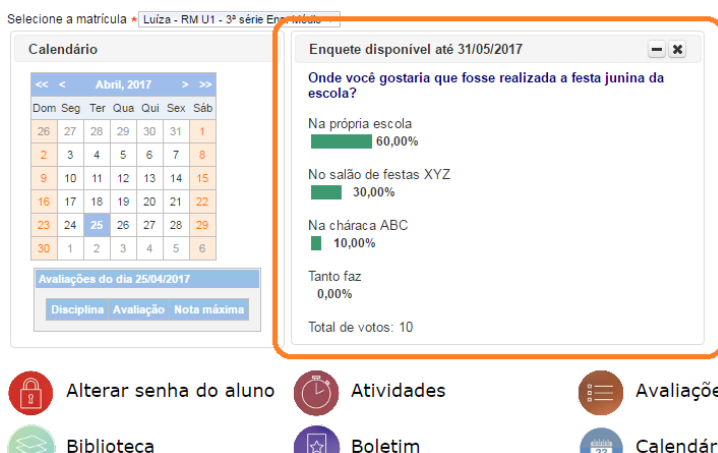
Selecione a matrícula * Luíza - RM U1 - 3ª série Ens. Médio

Calendário

<< < Abril, 2017 > >>

| Dom | Seg | Ter | Qua | Qui | Sex | Sáb |
|---|---|---|---|---|---|---|
| 26 | 27 | 28 | 29 | 30 | 31 | 1 |
| 2 | 3 | 4 | 5 | 6 | 7 | 8 |
| 9 | 10 | 11 | 12 | 13 | 14 | 15 |
| 16 | 17 | 18 | 19 | 20 | 21 | 22 |
| 23 | 24 | 25 | 26 | 27 | 28 | 29 |
| 30 | 1 | 2 | 3 | 4 | 5 | 6 |

Avaliações do dia 25/04/2017

| Disciplina | Avaliação | Nota máxima |
|---|---|---|

Enquete disponível até 31/05/2017

Onde você gostaria que fosse realizada a festa junina da escola?

Na própria escola
60,00%

No salão de festas XYZ
30,00%

Na cháraca ABC
10,00%

Tanto faz
0,00%

Total de votos: 10

Alterar senha do aluno

Atividades

Avaliaçõe

Biblioteca

Boletim

Calendár